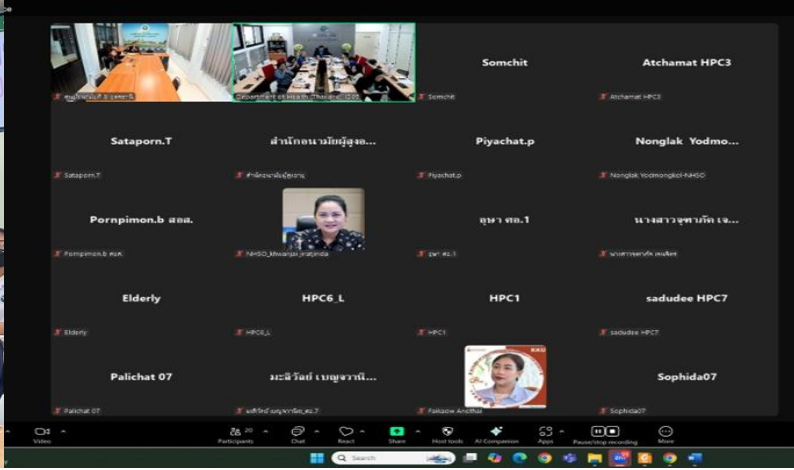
ศูนย์อนามัยที่ 5 ราชบุรี
Department of Health Thailand
Somchit
Somchit
Atchamat HPC3
Atchamat HPC3
Sataporn.T
Sataporn.T
สำนักอนามัยผู้สูงอ...
สำนักอนามัยผู้สูงอายุ
Piyachat.p
Piyachat.p
Nonglak Yodmo...
Nonglak Yodmongkol-NHSO
Pornpimon.b สอส.
Pornpimon.b สอส.
NHSO_Khwanjai Jiratjinda
อุษา ศอ.1
อุษา ศอ.1
นางสาวจุฑาภัค เจ...
นางสาวจุฑาภัค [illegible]
Elderly
Elderly
HPC6_L
HPC6_L
HPC1
HPC1
sadudee HPC7
sadudee HPC7
Palichat 07
Palichat 07
มะลิวัลย์ เบญจวานิ...
มะลิวัลย์ เบญจวานิช_ศอ.7
Faksaow Anothai
Sophida07
Sophida07
Video
Participants 20
Chat
React
Share
Host tools
AI Companion
Apps
Pause/stop recording
More
Search